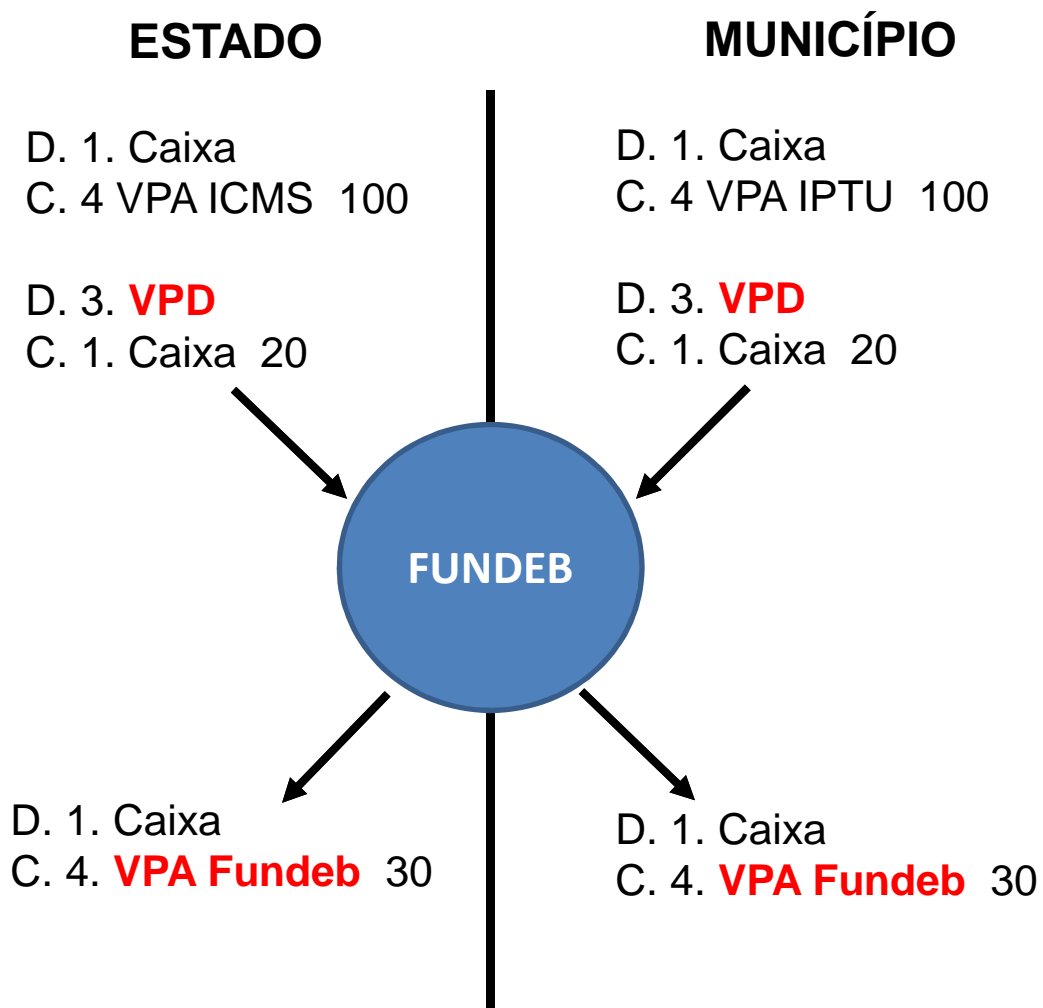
ESTADO

D. 1. Caixa
C. 4 VPA ICMS 100

D. 3. VPD
C. 1. Caixa 20

MUNICÍPIO

D. 1. Caixa
C. 4 VPA IPTU 100

D. 3. VPD
C. 1. Caixa 20

FUNDEB

D. 1. Caixa
C. 4. VPA Fundeb 30

D. 1. Caixa
C. 4. VPA Fundeb 30